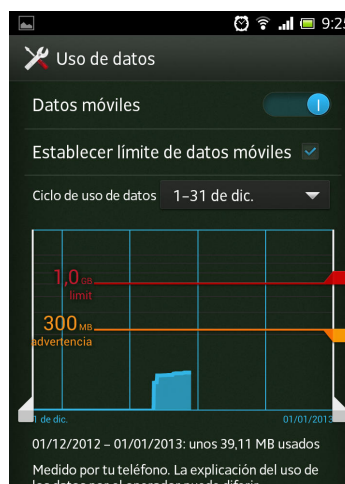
9:25

Uso de datos

Datos móviles

Establecer límite de datos móviles

Ciclo de uso de datos 1–31 de dic.

1,0 GB
limit

300 MB
advertencia

1 de dic.
01/01/2013

01/12/2012 – 01/01/2013: unos 39,11 MB usados

Medido por tu teléfono. La explicación del uso de los datos por el operador puede diferir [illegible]